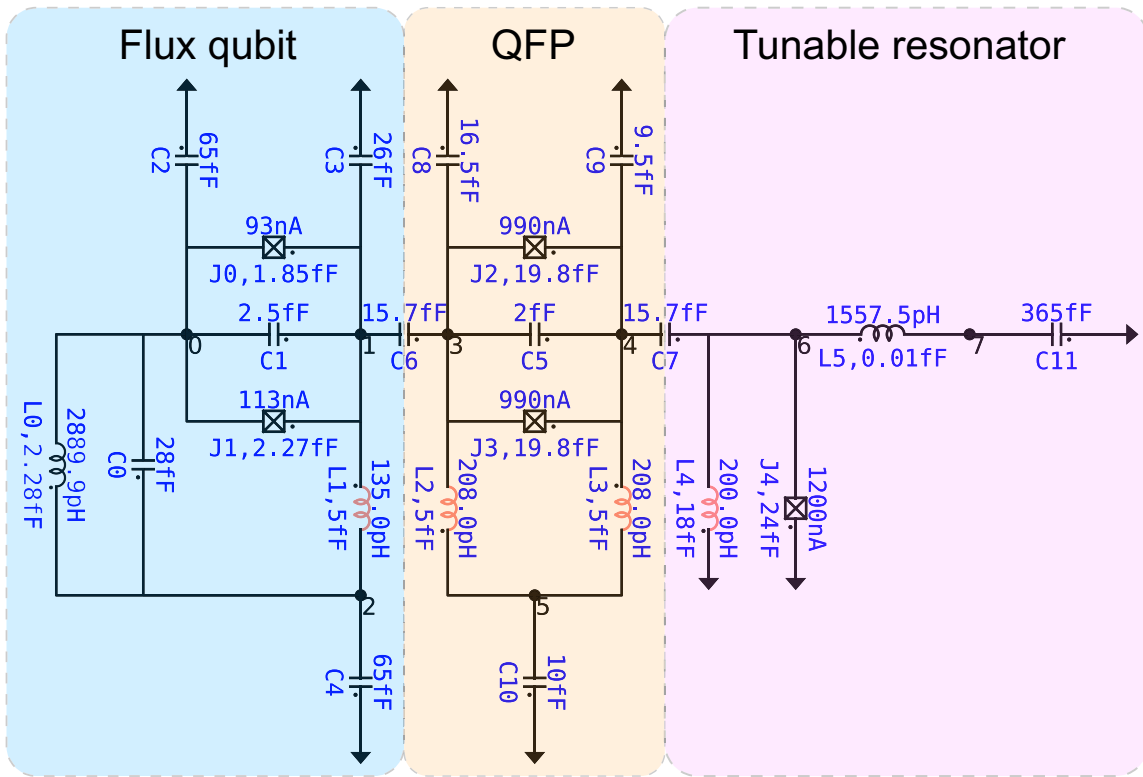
Flux qubit

QFP

Tunable resonator

C2 65fF

C3 26fF

C8 16.5fF

C9 9.5fF

93nA
J0,1.85fF

990nA
J2,19.8fF

2.5fF
C1

15.7fF
C6

2fF
C5

15.7fF
C7

1557.5pH
L5,0.01fF

365fF
C11

0

1

3

4

6

7

113nA
J1,2.27fF

990nA
J3,19.8fF

L0,2.28fF 2889.9pH

C0 28fF

L1,5fF 135.0pH

L2,5fF 208.0pH

L3,5fF 208.0pH

L4,18fF 200.0pH

J4,24fF 1200nA

2

5

C4 65fF

C10 10fF